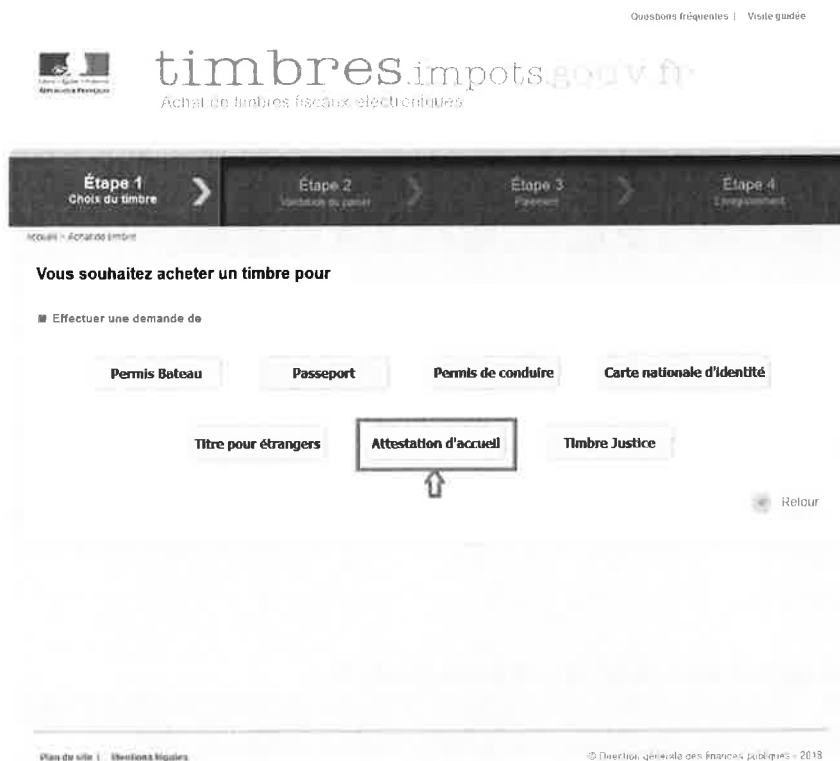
Questions fréquentes | Visite guidée

Liberté • Égalité • Fraternité
RÉPUBLIQUE FRANÇAISE

timbres.impots.gouv.fr
Achat de timbres fiscaux électroniques

Étape 1
Choix du timbre

Étape 2
Validation du panier

Étape 3
Paiement

Étape 4
Enregistrement

Accueil > Achat de timbre

Vous souhaitez acheter un timbre pour

Effectuer une demande de

Permis Bateau

Passeport

Permis de conduire

Carte nationale d'identité

Titre pour étrangers

Attestation d'accueil

Timbre Justice

Retour

Plan du site | Mentions légales

© Direction générale des finances publiques - 2018